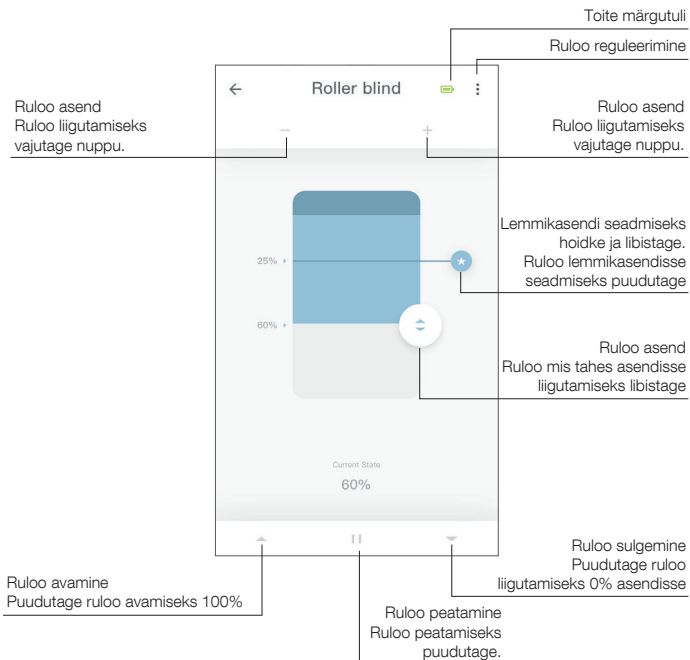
Toite märgutuli

Ruloo reguleerimine

Roller blind

Ruloo asend
Ruloo liigutamiseks vajutage nuppu.

Ruloo asend
Ruloo liigutamiseks vajutage nuppu.

Lemmikasendi seadmiseks hoidke ja libistage.
Ruloo lemmikasendisse seadmiseks puudutage

25%

60%

Ruloo asend
Ruloo mis tahes asendisse liigutamiseks libistage

Current State

60%

Ruloo sulgemine
Puudutage ruloo liigutamiseks 0% asendisse

Ruloo avamine
Puudutage ruloo avamiseks 100%

Ruloo peatamine
Ruloo peatamiseks puudutage.